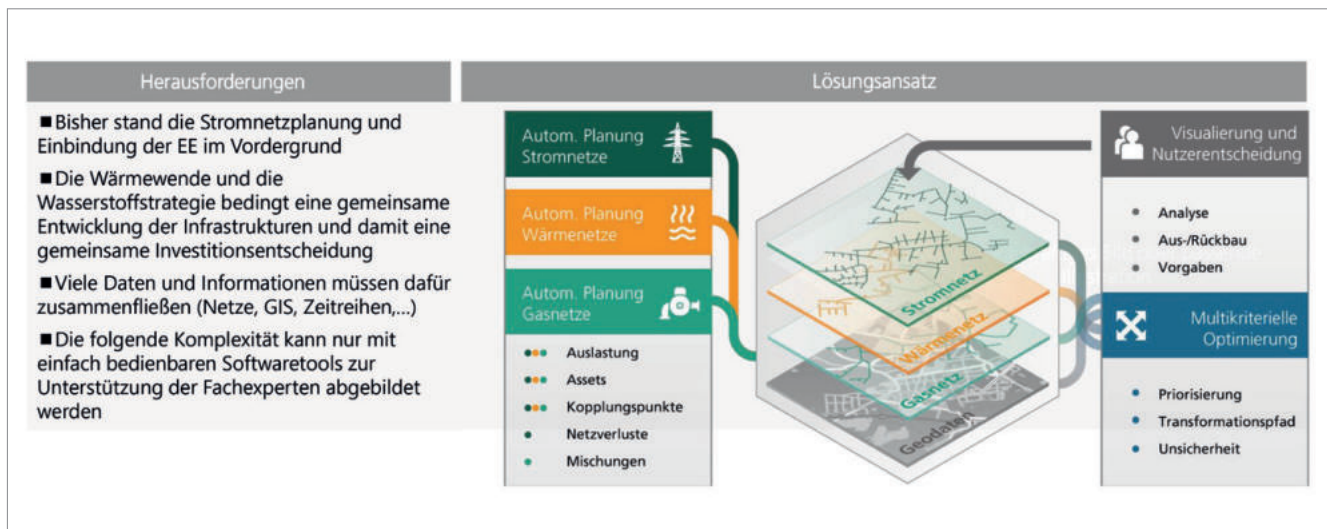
Herausforderungen

■ Bisher stand die Stromnetzplanung und Einbindung der EE im Vordergrund

■ Die Wärmewende und die Wasserstoffstrategie bedingt eine gemeinsame Entwicklung der Infrastrukturen und damit eine gemeinsame Investitionsentscheidung

■ Viele Daten und Informationen müssen dafür zusammenfließen (Netze, GIS, Zeitreihen,...)

■ Die folgende Komplexität kann nur mit einfach bedienbaren Softwaretools zur Unterstützung der Fachexperten abgebildet werden

Lösungsansatz

Autom. Planung Stromnetze

Autom. Planung Wärmenetze

Autom. Planung Gasnetze

Auslastung

Assets

Kopplungspunkte

Netzverluste

Mischungen

Stromnetz

Wärmenetz

Gasnetz

Geodaten

Visualierung und Nutzerentscheidung

Analyse

Aus-/Rückbau

Vorgaben

Multikriterielle Optimierung

Priorisierung

Transformationspfad

Unsicherheit